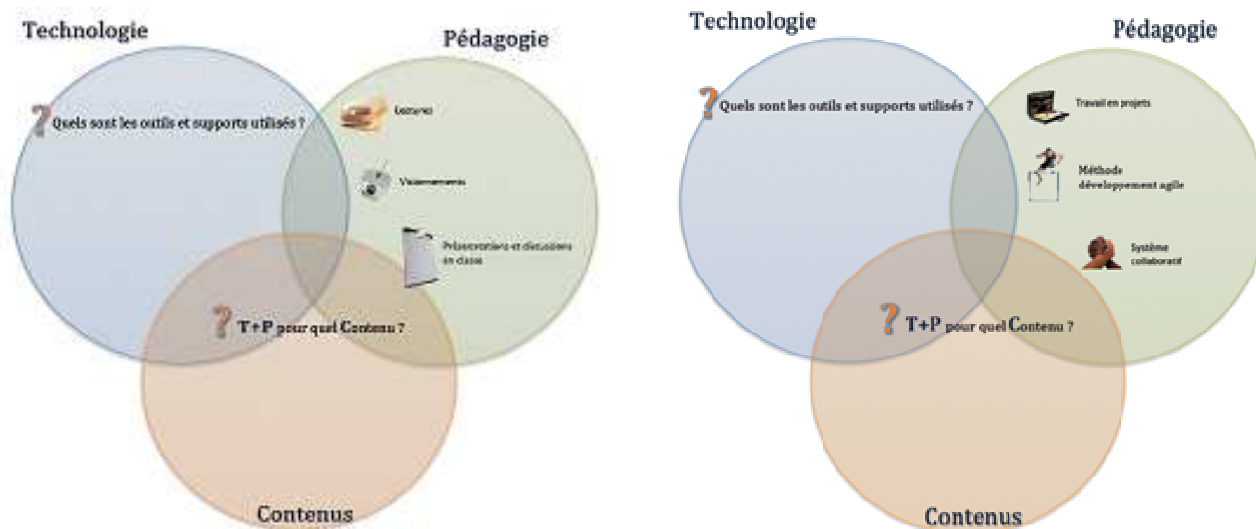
Technologie

Pédagogie

? Quels sont les outils et supports utilisés ?

Lectures

Visionnements

Présentations et discussions en classe

? T+P pour quel Contenu ?

Contenus

Technologie

Pédagogie

? Quels sont les outils et supports utilisés ?

Travail en projets

Méthode développement agile

Système collaboratif

? T+P pour quel Contenu ?

Contenus